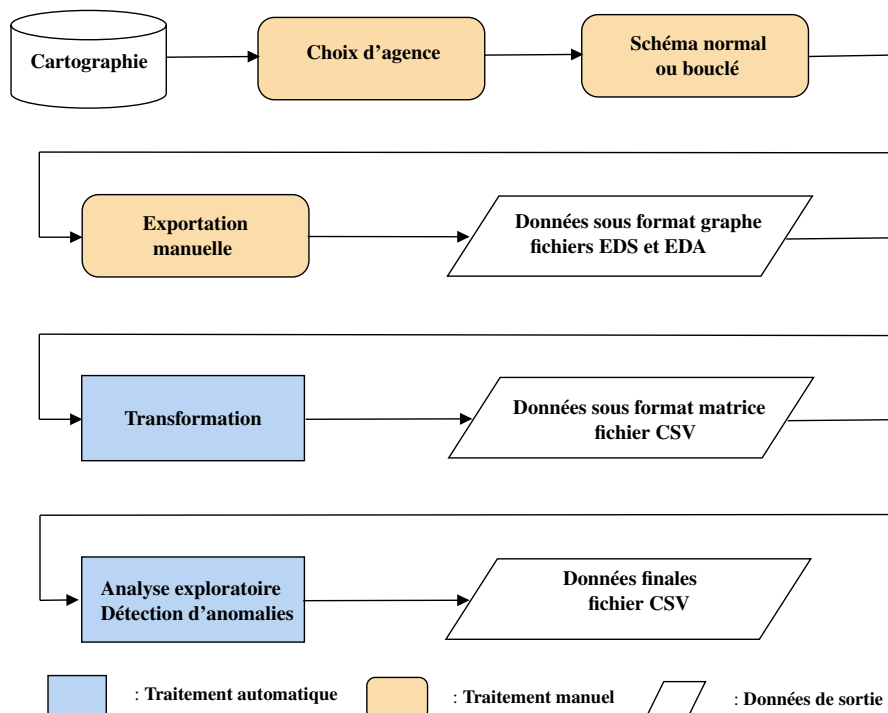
Cartographie

Choix d'agence

Schéma normal ou bouclé

Exportation manuelle

Données sous format graphe fichiers EDS et EDA

Transformation

Données sous format matrice fichier CSV

Analyse exploratoire Détection d'anomalies

Données finales fichier CSV

: Traitement automatique

: Traitement manuel

: Données de sortie